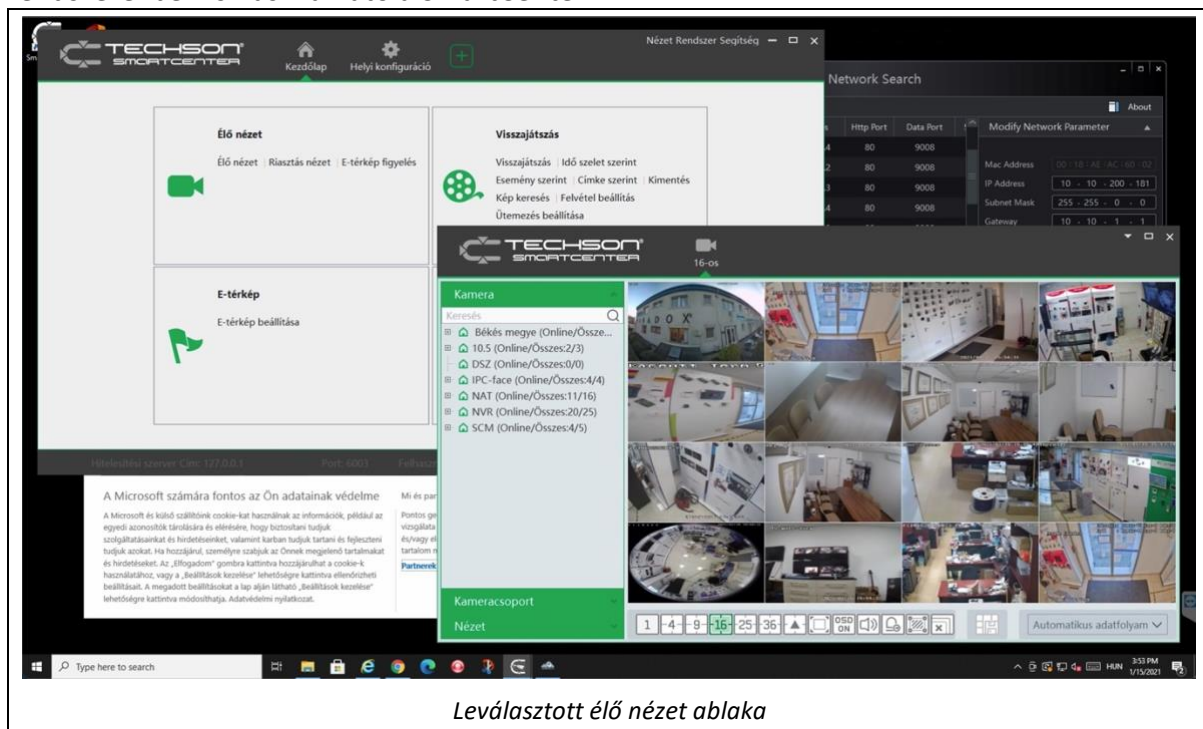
TECHSON SMARTCENTER

Kezdőlap Helyi konfiguráció

Nézet Rendszer Segítség

Élő nézet

Élő nézet | Riasztás nézet | E-térkép figyelés

Visszajátszás

Visszajátszás | Idő szelet szerint

Esemény szerint | Címke szerint | Kimentés

Kép keresés | Felvétel beállítás

Ütemezés beállítása

E-térkép

E-térkép beállítása

Network Search

About

Http Port | Data Port

80 9008

80 9008

80 9008

80 9008

Modify Network Parameter

Mac Address 00:18:AE:AC:60:02

IP Address 10 . 10 . 200 . 181

Subnet Mask 255 . 255 . 0 . 0

Gateway 10 . 10 . 1 . 1

TECHSON SMARTCENTER

16-os

Kamera

Keresés

Békés megye (Online/Össze...

10.5 (Online/Összes:2/3)

DSZ (Online/Összes:0/0)

IPC-face (Online/Összes:4/4)

NAT (Online/Összes:11/16)

NVR (Online/Összes:20/25)

SCM (Online/Összes:4/5)

Kameracsoport

Nézet

1 4 9 16 25 36

Automatikus adatfolyam

Hitelesítési szerver Cím: 127.0.0.1 Port: 6003

A Microsoft számára fontos az Ön adatainak védelme

A Microsoft és külső szállítóink cookie-kat használnak az információk, például az egyedi azonosítók tárolására és elérésére, hogy biztosítani tudjuk szolgáltatásainkat és hirdetéseinket, valamint karban tudjuk tartani és fejleszteni tudjuk azokat. Ha hozzájárul, személyre szabjuk az Önnek megjelenő tartalmakat és hirdetéseket. Az „Elfogadom" gombra kattintva hozzájárulhat a cookie-k használatához, vagy a „Beállítások kezelése" lehetőségre kattintva ellenőrizheti beállításait. A megadott beállításokat a lap alján látható „Beállítások kezelése" lehetőségre kattintva módosíthatja. Adatvédelmi nyilatkozat.

Mi és par

Pontos ge vizsgálata és/vagy el tartalom

Partnerek

Type here to search

HUN 3:53 PM 1/15/2021

Leválasztott élő nézet ablaka